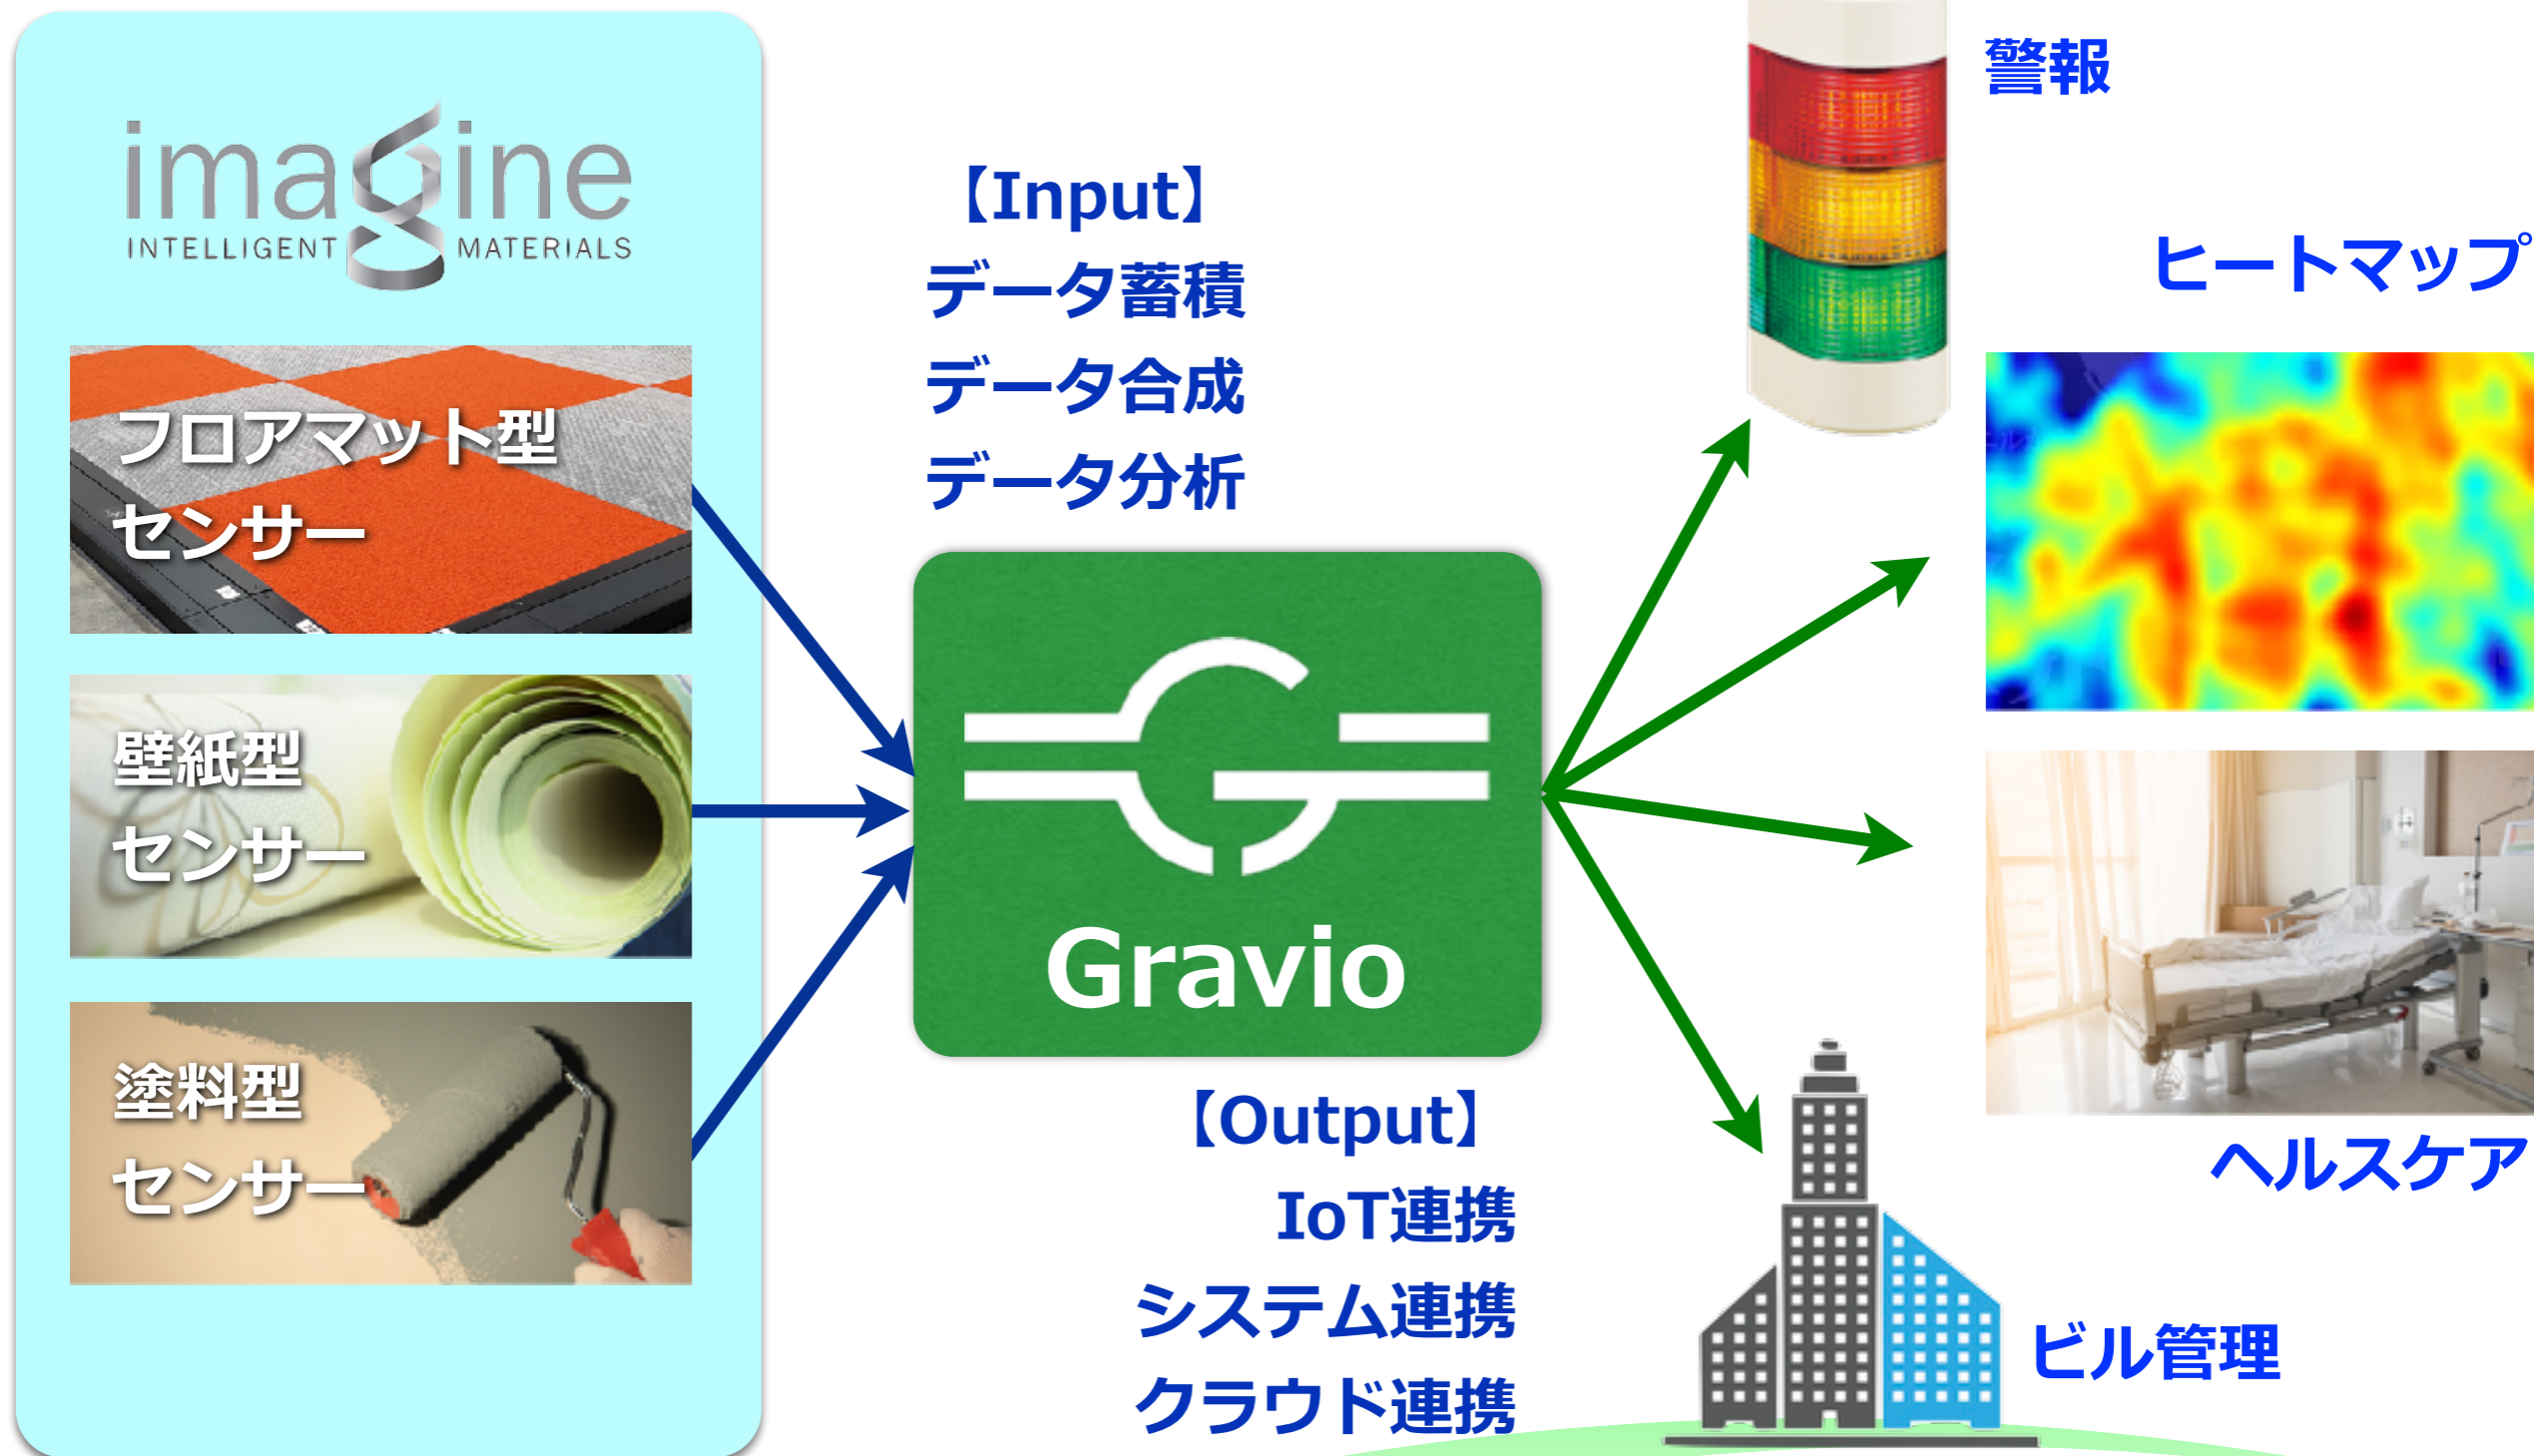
imagine
INTELLIGENT MATERIALS

フロアマット型
センサー

壁紙型
センサー

塗料型
センサー

【Input】
データ蓄積
データ合成
データ分析

Gravio

【Output】
IoT連携
システム連携
クラウド連携

警報

ヒートマップ

ヘルスケア

ビル管理